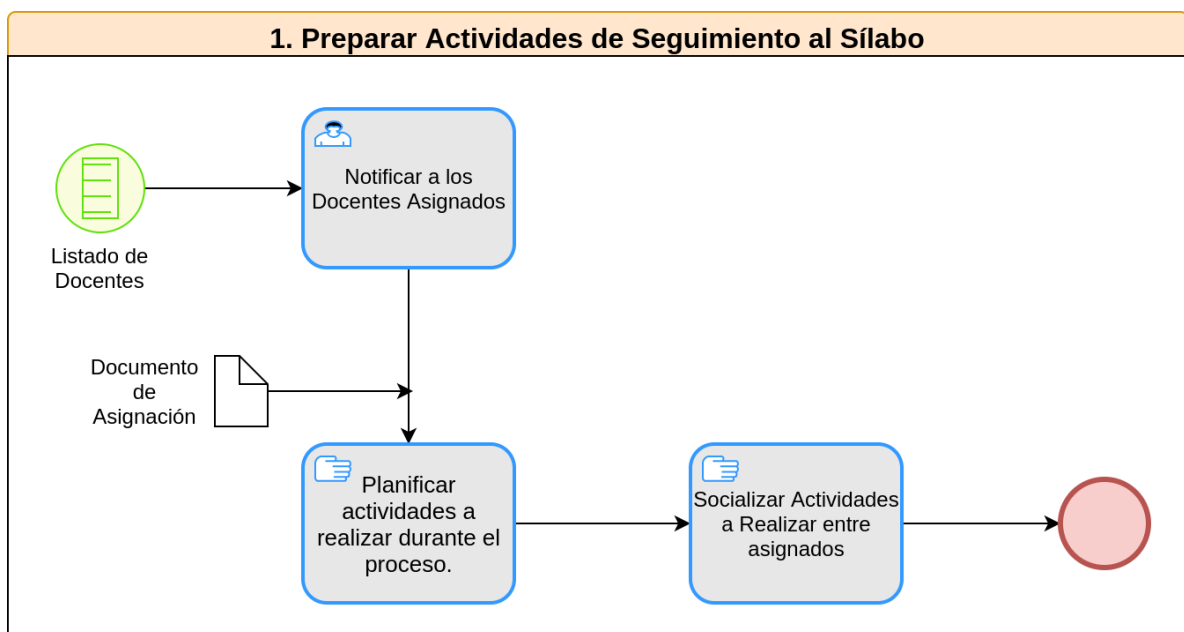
1. Preparar Actividades de Seguimiento al Sílabo

Listado de Docentes

Notificar a los Docentes Asignados

Documento de Asignación

Planificar actividades a realizar durante el proceso.

Socializar Actividades a Realizar entre asignados